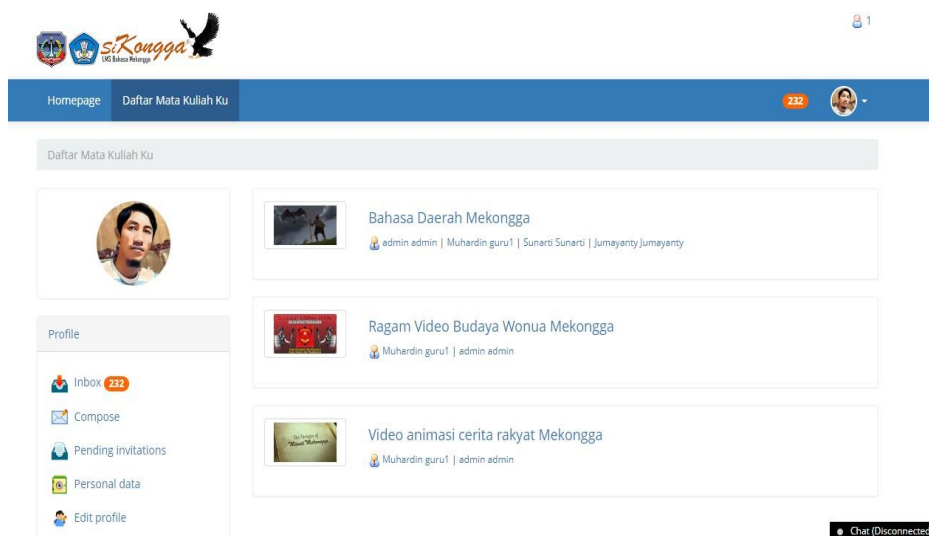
siKongga
LMS Bahasa Mekongga

1

Homepage
Daftar Mata Kuliah Ku

232

Daftar Mata Kuliah Ku

Bahasa Daerah Mekongga
admin admin | Muhardin guru1 | Sunarti Sunarti | Jumayanty Jumayanty

Ragam Video Budaya Wonua Mekongga
Muhardin guru1 | admin admin

Video animasi cerita rakyat Mekongga
Muhardin guru1 | admin admin

Profile

Inbox 232
Compose
Pending invitations
Personal data
Edit profile

Chat (Disconnected